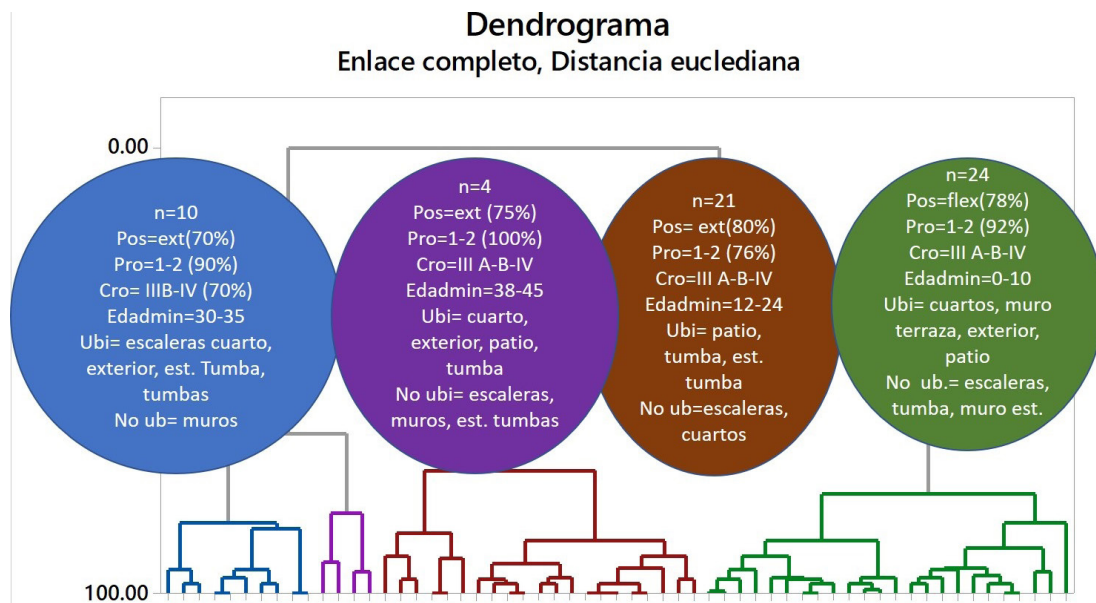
Dendrograma
Enlace completo, Distancia euclediana

0.00

n=10
Pos=ext(70%)
Pro=1-2 (90%)
Cro= IIIB-IV (70%)
Edadmin=30-35
Ubi= escaleras cuarto, exterior, est. Tumba, tumbas
No ub= muros

n=4
Pos=ext (75%)
Pro=1-2 (100%)
Cro=III A-B-IV
Edadmin=38-45
Ubi= cuarto, exterior, patio, tumba
No ubi= escaleras, muros, est. tumbas

n=21
Pos= ext(80%)
Pro=1-2 (76%)
Cro=III A-B-IV
Edadmin=12-24
Ubi= patio, tumba, est. tumba
No ub=escaleras, cuartos

n=24
Pos=flex(78%)
Pro=1-2 (92%)
Cro=III A-B-IV
Edadmin=0-10
Ubi= cuartos, muro terraza, exterior, patio
No ub.= escaleras, tumba, muro est.

100.00